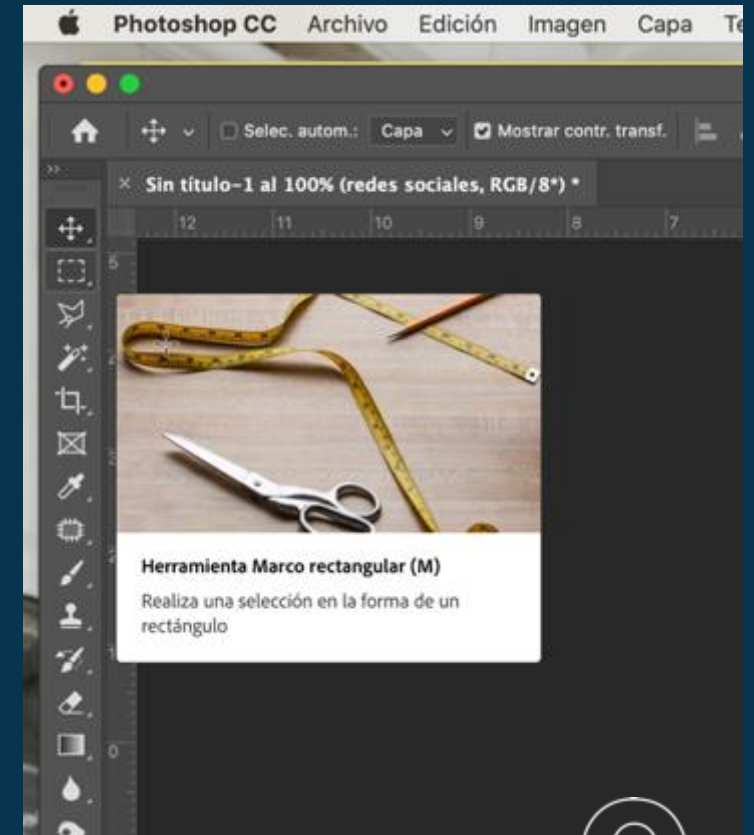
Photoshop CC Archivo Edición Imagen Capa Te

Selec. autom.: Capa Mostrar contr. transf.

Sin título-1 al 100% (redes sociales, RGB/8*) *

12 11 10 9 8 7

5

0

Herramienta Marco rectangular (M)

Realiza una selección en la forma de un rectángulo